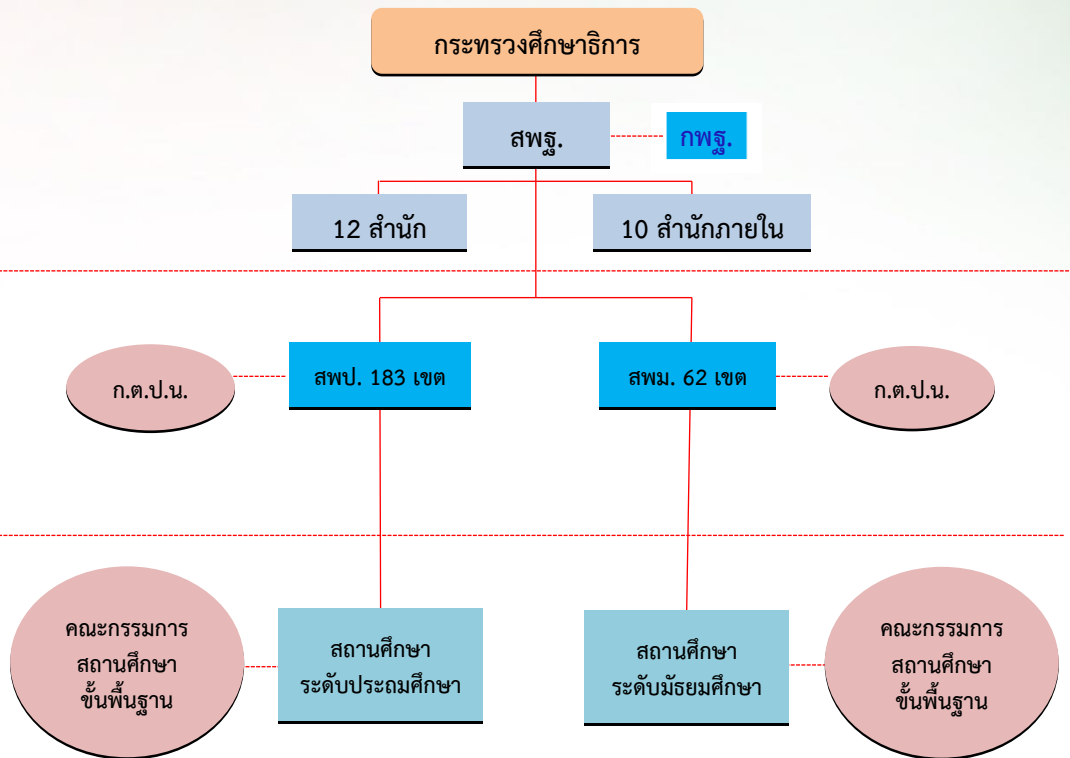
กระทรวงศึกษาธิการ

สพฐ.

กพฐ.

12 สำนัก

10 สำนักภายใน

ก.ต.ป.น.

สพป. 183 เขต

สพม. 62 เขต

ก.ต.ป.น.

คณะกรรมการ
สถานศึกษา
ขั้นพื้นฐาน

สถานศึกษา
ระดับประถมศึกษา

สถานศึกษา
ระดับมัธยมศึกษา

คณะกรรมการ
สถานศึกษา
ขั้นพื้นฐาน